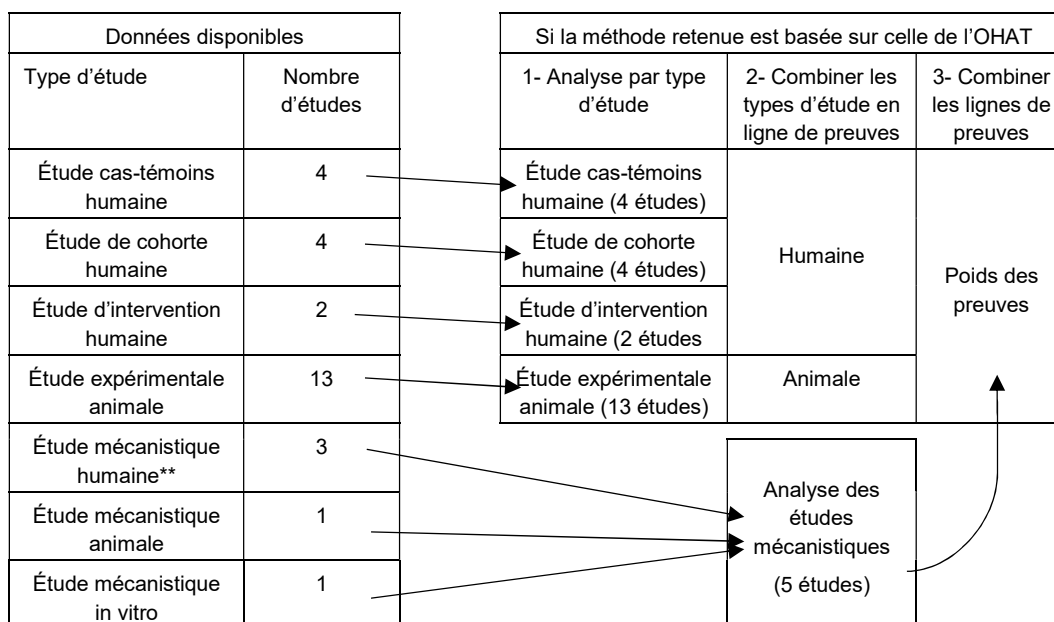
| Données disponibles | |
|---|---|
| Type d'étude | Nombre d'études |
| Étude cas-témoins humaine | 4 |
| Étude de cohorte humaine | 4 |
| Étude d'intervention humaine | 2 |
| Étude expérimentale animale | 13 |
| Étude mécanistique humaine** | 3 |
| Étude mécanistique animale | 1 |
| Étude mécanistique in vitro | 1 |

| Si la méthode retenue est basée sur celle de l'OHAT | | |
|---|---|---|
| 1- Analyse par type d'étude | 2- Combiner les types d'étude en ligne de preuves | 3- Combiner les lignes de preuves |
| Étude cas-témoins humaine (4 études) | Humaine | Poids des preuves |
| Étude de cohorte humaine (4 études) | | |
| Étude d'intervention humaine (2 études | | |
| Étude expérimentale animale (13 études) | Animale | |

Analyse des études mécanistiques (5 études)